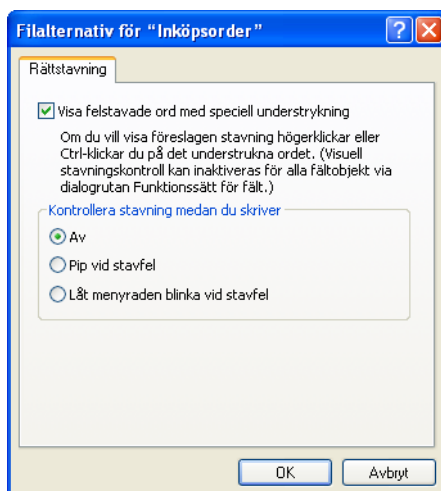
Filalternativ för "Inköpsorder"

Rättstavning

Visa felstavade ord med speciell understrykning

Om du vill visa föreslagen stavning högerklickar eller Ctrl-klickar du på det understrukna ordet. (Visuell stavningskontroll kan inaktiveras för alla fältobjekt via dialogrutan Funktionssätt för fält.)

Kontrollera stavning medan du skriver

Av

Pip vid stavfel

Låt menyraden blinka vid stavfel

OK

Avbryt